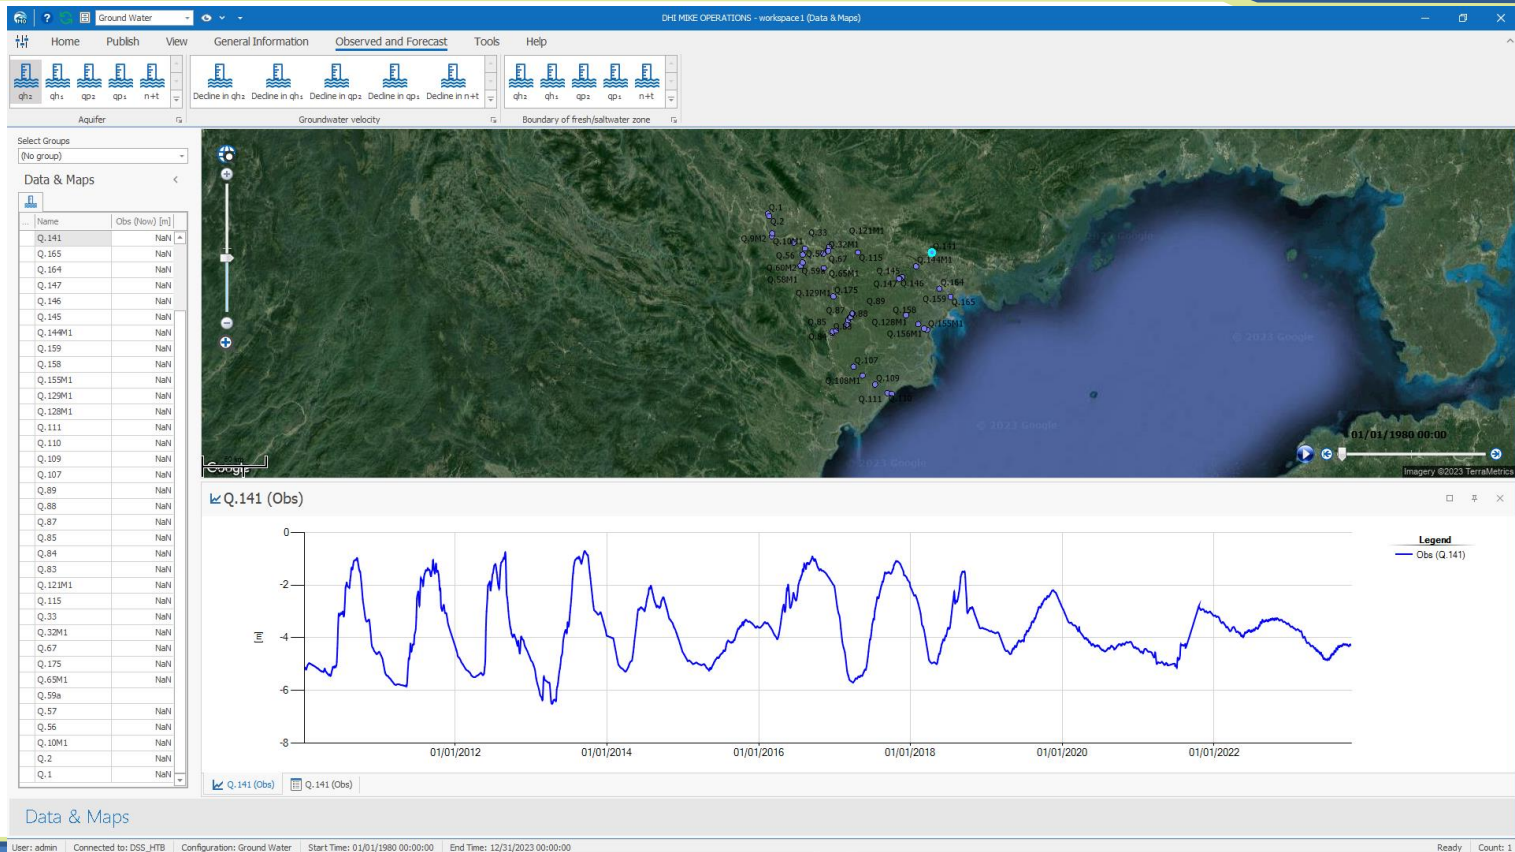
Ground Water
DHI MIKE OPERATIONS - workspace1 (Data & Maps)

Home Publish View General Information Observed and Forecast Tools Help

qh2 qh1 qp2 qp1 n+t
Aquifer
Decline in qh2 Decline in qh1 Decline in qp2 Decline in qp1 Decline in n+t
Groundwater velocity
qh2 qh1 qp2 qp1 n+t
Boundary of fresh/saltwater zone

Select Groups
(No group)

Data & Maps

| Name | Obs (Now) [m] |
|---|---|
| Q.141 | NaN |
| Q.165 | NaN |
| Q.164 | NaN |
| Q.147 | NaN |
| Q.146 | NaN |
| Q.145 | NaN |
| Q.144M1 | NaN |
| Q.159 | NaN |
| Q.158 | NaN |
| Q.155M1 | NaN |
| Q.129M1 | NaN |
| Q.128M1 | NaN |
| Q.111 | NaN |
| Q.110 | NaN |
| Q.109 | NaN |
| Q.107 | NaN |
| Q.89 | NaN |
| Q.88 | NaN |
| Q.87 | NaN |
| Q.85 | NaN |
| Q.84 | NaN |
| Q.83 | NaN |
| Q.121M1 | NaN |
| Q.115 | NaN |
| Q.33 | NaN |
| Q.32M1 | NaN |
| Q.67 | NaN |
| Q.175 | NaN |
| Q.65M1 | NaN |
| Q.59a | |
| Q.57 | NaN |
| Q.56 | NaN |
| Q.10M1 | NaN |
| Q.2 | NaN |
| Q.1 | NaN |

Q.1 Q.2 Q.9M2 Q.10M1 Q.33 Q.121M1 Q.32M1 Q.56 Q.57 Q.67 Q.115 Q.60M2 Q.59 Q.65M1 Q.58M1 Q.141 Q.144M1 Q.145 Q.147 Q.146 Q.164 Q.129M1 Q.175 Q.159 Q.165 Q.89 Q.87 Q.88 Q.158 Q.85 Q.128M1 Q.155M1 Q.84 Q.156M1 Q.107 Q.108M1 Q.109 Q.111 Q.110
© 2023 Google
Google
01/01/1980 00:00
Imagery ©2023 TerraMetrics

Q.141 (Obs)
0
-2
-4
-6
-8
01/01/2012 01/01/2014 01/01/2016 01/01/2018 01/01/2020 01/01/2022
Legend
Obs (Q.141)

Q.141 (Obs) Q.141 (Obs)

Data & Maps

User: admin | Connected to: DSS_HTB | Configuration: Ground Water | Start Time: 01/01/1980 00:00:00 | End Time: 12/31/2023 00:00:00 | Ready | Count: 1